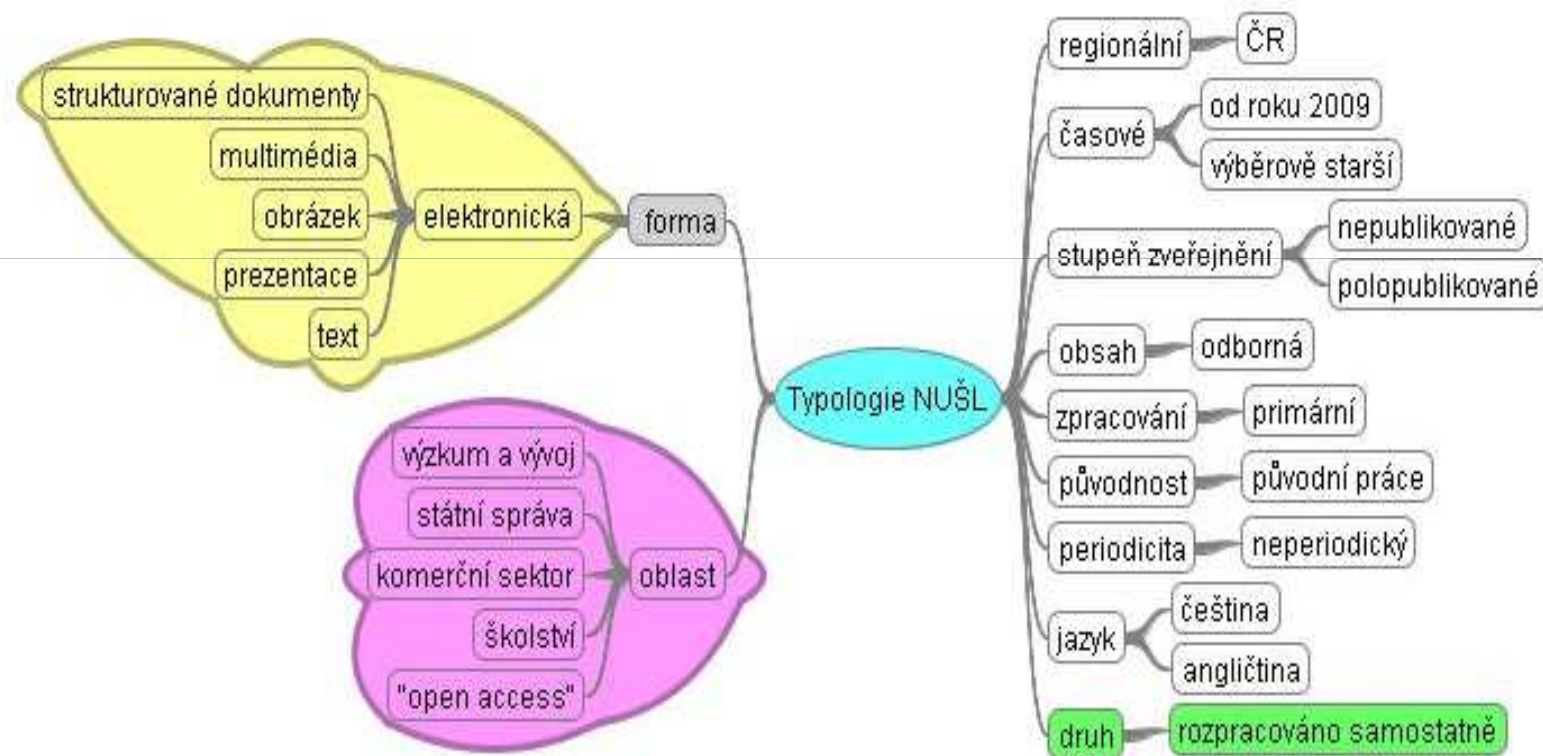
Typologie NUŠL

forma
elektronická
strukturované dokumenty
multimédia
obrázek
prezentace
text

oblast
výzkum a vývoj
státní správa
komerční sektor
školství
"open access"

regionální
ČR

časové
od roku 2009
výběrově starší

stupeň zveřejnění
nepublikované
polopublikované

obsah
odborná

zpracování
primární

původnost
původní práce

periodicita
neperiodický

jazyk
čeština
angličtina

druh
rozpracováno samostatně